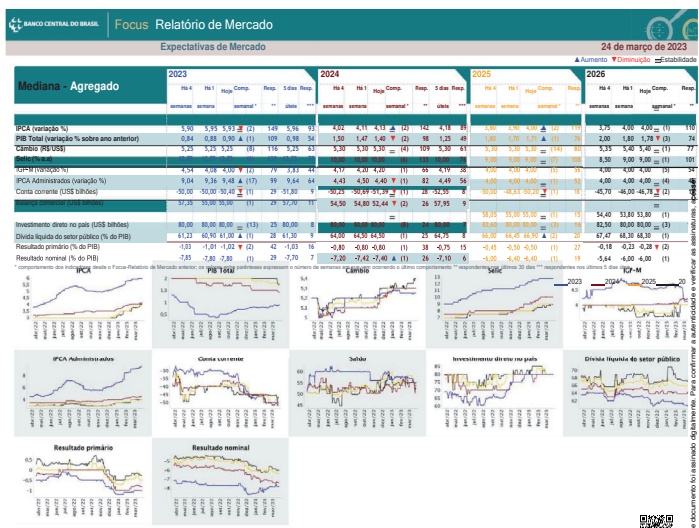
BANCO CENTRAL DO BRASIL | Focus Relatório de Mercado

Expectativas de Mercado

24 de março de 2023

▲Aumento ▼Diminuição =Estabilidade

Mediana - Agregado

| | 2023 Há 4 semanas | Há 1 semana | Hoje | Comp. semanal * | Resp. ** | 5 dias úteis | Resp. *** | 2024 Há 4 semanas | Há 1 semana | Hoje | Comp. semanal * | Resp. ** | 5 dias úteis | Resp. *** | 2025 Há 4 semanas | Há 1 semana | Hoje | Comp. semanal * | Resp. ** | 2026 Há 4 semanas | Há 1 semana | Hoje | Comp. semanal * | Resp. ** |
|---|---|---|---|---|---|---|---|---|---|---|---|---|---|---|---|---|---|---|---|---|---|---|---|---|
| IPCA (variação %) | 5,90 | 5,95 | 5,93 | ▼ (2) | 149 | 5,96 | 93 | 4,02 | 4,11 | 4,13 | ▲ (2) | 142 | 4,18 | 89 | 3,80 | 3,90 | 4,00 | ▲ (2) | 119 | 3,75 | 4,00 | 4,00 | = (1) | 110 |
| PIB Total (variação % sobre ano anterior) | 0,84 | 0,88 | 0,90 | ▲ (1) | 109 | 0,98 | 54 | 1,50 | 1,47 | 1,40 | ▼ (2) | 98 | 1,25 | 49 | 1,80 | 1,70 | 1,73 | ▲ (1) | 78 | 2,00 | 1,80 | 1,78 | ▼ (3) | 74 |
| Câmbio (R$/US$) | 5,25 | 5,25 | 5,25 | (8) | 116 | 5,25 | 63 | 5,30 | 5,30 | 5,30 | = (4) | 109 | 5,30 | 61 | 5,30 | 5,30 | 5,30 | = (14) | 80 | 5,35 | 5,40 | 5,40 | = (1) | 77 |
| Selic (% a.a) | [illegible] | | | | | | | 10,00 | 10,00 | 10,00 | (6) | 133 | 10,00 | 75 | 9,00 | 9,00 | 9,00 | | 108 | 8,50 | 9,00 | 9,00 | = (1) | 101 |
| IGP-M (variação %) | 4,54 | 4,08 | 4,00 | ▼ (2) | 79 | 3,83 | 44 | 4,17 | 4,20 | 4,20 | (1) | 66 | 4,19 | 38 | 4,00 | 4,00 | 4,00 | (1) | 55 | 4,00 | 4,00 | 4,00 | (1) | 54 |
| IPCA Administrados (variação %) | 9,04 | 9,36 | 9,48 | ▲ (17) | 99 | 9,64 | 64 | 4,43 | 4,50 | 4,40 | ▼ (1) | 82 | 4,49 | 56 | 4,00 | 4,00 | 4,00 | (1) | 53 | 4,00 | 4,00 | 4,00 | (4) | 46 |
| Conta corrente (US$ bilhões) | -50,00 | -50,00 | -50,40 | ▼ (1) | 29 | -51,80 | 9 | -50,25 | -50,69 | -51,39 | ▼ (1) | 28 | -52,55 | 8 | -45,00 | -48,63 | -50,00 | ▼ (1) | 16 | -45,70 | -46,00 | -46,78 | ▼ (2) | 15 |
| Balança comercial (US$ bilhões) | 57,35 | 55,00 | 55,00 | (1) | 29 | 57,70 | 11 | 54,50 | 54,80 | 52,44 | ▼ (2) | 26 | 57,95 | 9 | | | = | | | | | | | |
| Investimento direto no país (US$ bilhões) | 80,00 | 80,00 | 80,00 | = (13) | 25 | 80,00 | 8 | 80,00 | 80,00 | 80,00 | | 24 | 80,00 | | 58,05 | 55,00 | 55,00 | (1) | 16 | 54,40 | 53,80 | 53,80 | (1) | |
| Dívida líquida do setor público (% do PIB) | 61,23 | 60,90 | 61,00 | ▲ (1) | 28 | 61,30 | 9 | 64,00 | 64,50 | 64,50 | (1) | 25 | 64,75 | 8 | 80,00 | 80,00 | 80,00 | (3) | 16 | 82,50 | 80,00 | 80,00 | (3) | |
| Resultado primário (% do PIB) | -1,03 | -1,01 | -1,02 | ▼ (2) | 42 | -1,03 | 16 | -0,80 | -0,80 | -0,80 | (1) | 38 | -0,75 | 15 | 66,00 | 66,45 | 66,95 | ▲ (2) | 20 | 67,47 | 68,30 | 68,30 | (1) | |
| Resultado nominal (% do PIB) | -7,85 | -7,80 | -7,80 | (1) | 29 | -7,70 | 7 | -7,20 | -7,42 | -7,40 | ▲ (1) | 26 | -7,10 | 6 | -0,45 | -0,50 | -0,50 | (1) | 27 | -0,18 | -0,23 | -0,28 | ▼ (2) | |
| | | | | | | | | | | | | | | | -6,00 | -6,40 | -6,40 | (1) | 19 | -5,64 | -6,00 | -6,00 | (1) | |

* comportamento dos indicadores desde o Focus-Relatório de Mercado anterior; os valores entre parênteses expressam o número de semanas em que vem ocorrendo o último comportamento ** respondentes nos últimos 30 dias *** respondentes nos últimos 5 dias úteis

IPCA
PIB Total
Câmbio
Selic
IGP-M
2023 2024 2025 2026
IPCA Administrados
Conta corrente
Saldo
Investimento direto no país
Dívida líquida do setor público
Resultado primário
Resultado nominal

Documento foi assinado digitalmente. Para confirmar a autenticidade e verificar as assinaturas, acesse